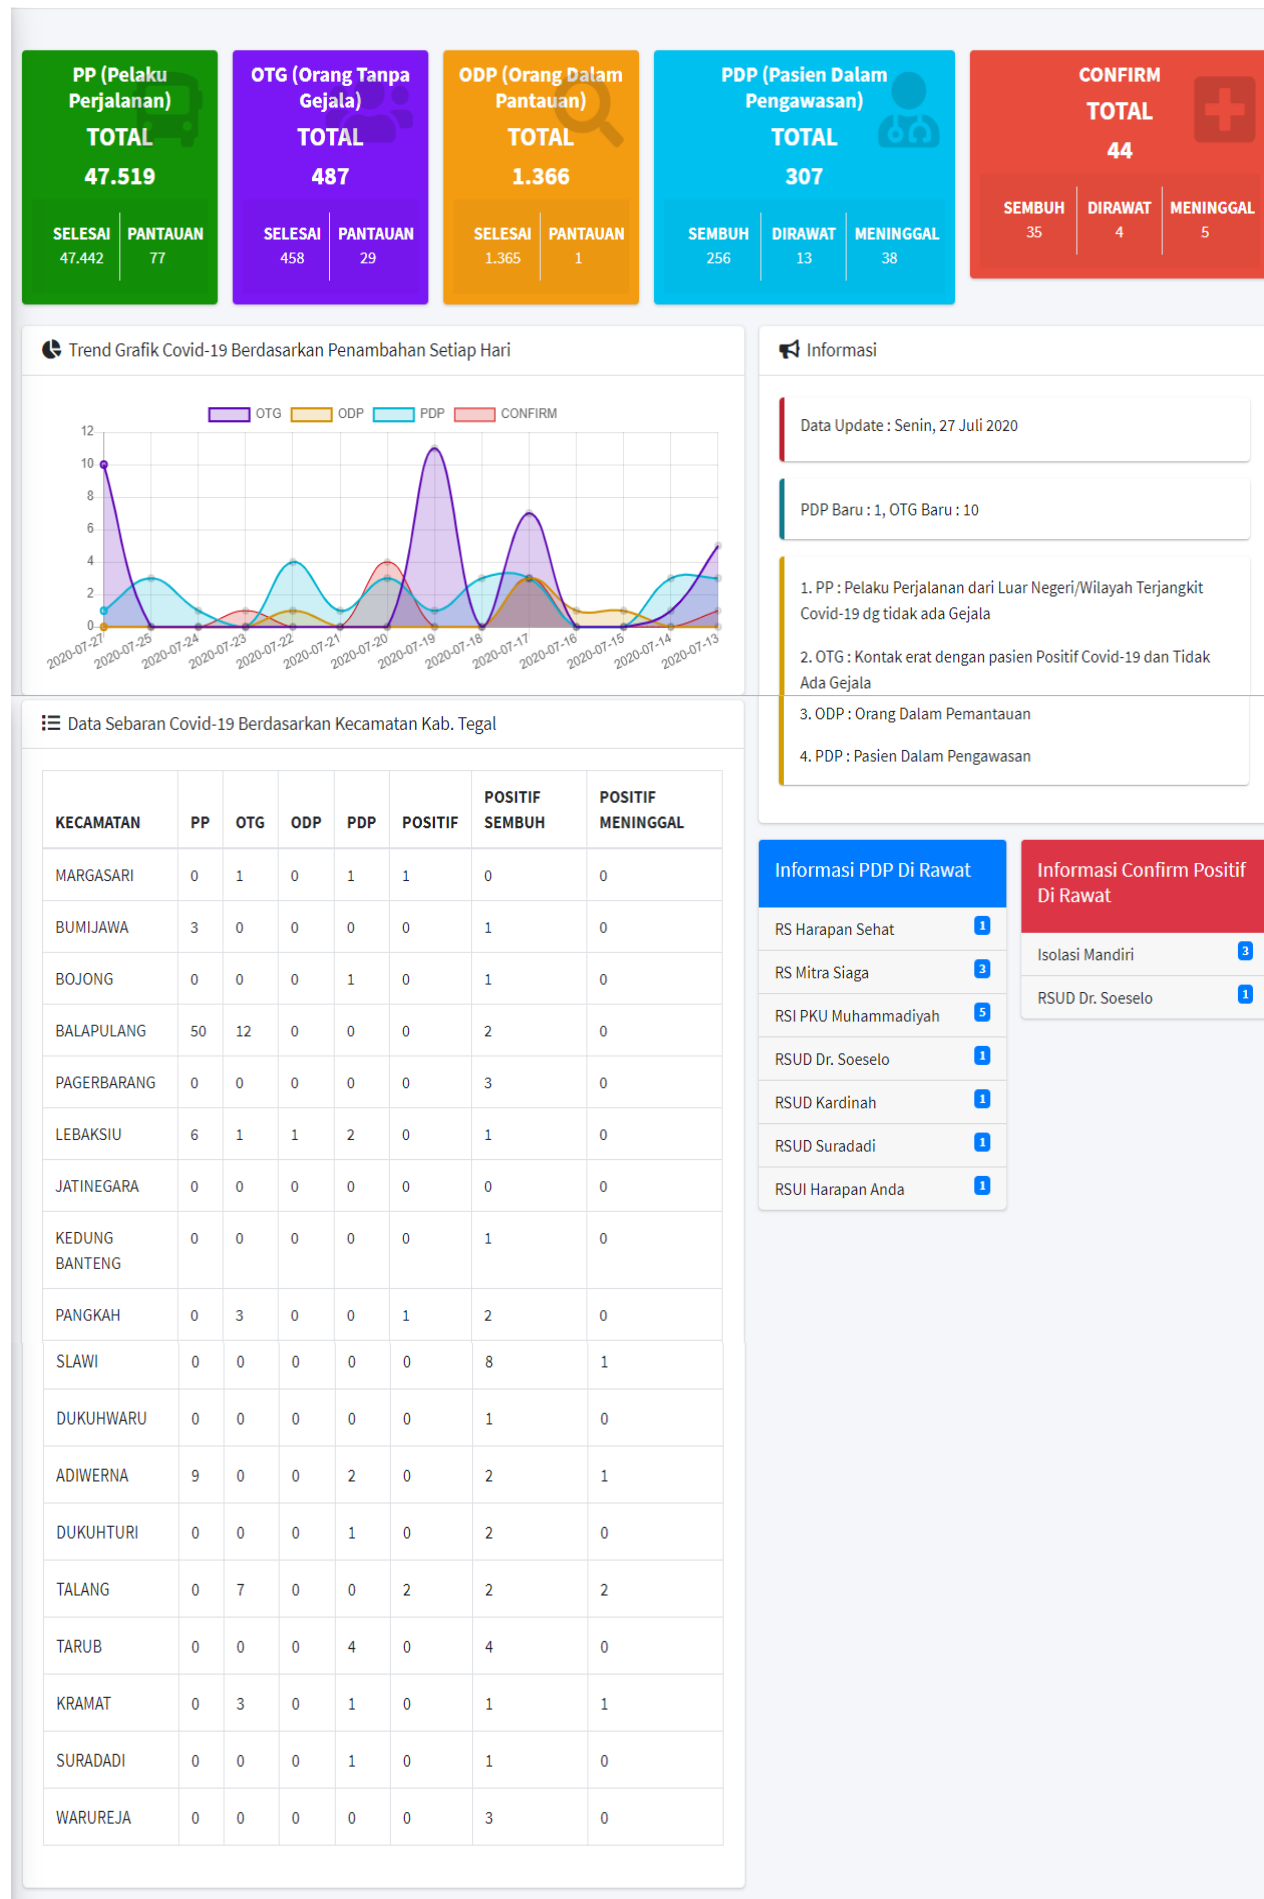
PP (Pelaku Perjalanan)
TOTAL
47.519
SELESAI 47.442 | PANTAUAN 77

OTG (Orang Tanpa Gejala)
TOTAL
487
SELESAI 458 | PANTAUAN 29

ODP (Orang Dalam Pantauan)
TOTAL
1.366
SELESAI 1.365 | PANTAUAN 1

PDP (Pasien Dalam Pengawasan)
TOTAL
307
SEMBUH 256 | DIRAWAT 13 | MENINGGAL 38

CONFIRM
TOTAL
44
SEMBUH 35 | DIRAWAT 4 | MENINGGAL 5

Trend Grafik Covid-19 Berdasarkan Penambahan Setiap Hari

OTG ODP PDP CONFIRM

12 10 8 6 4 2 0

2020-07-27 2020-07-25 2020-07-24 2020-07-23 2020-07-22 2020-07-21 2020-07-20 2020-07-19 2020-07-18 2020-07-17 2020-07-16 2020-07-15 2020-07-14 2020-07-13

Informasi

Data Update : Senin, 27 Juli 2020

PDP Baru : 1, OTG Baru : 10

1. PP : Pelaku Perjalanan dari Luar Negeri/Wilayah Terjangkit Covid-19 dg tidak ada Gejala

2. OTG : Kontak erat dengan pasien Positif Covid-19 dan Tidak Ada Gejala

3. ODP : Orang Dalam Pemantauan

4. PDP : Pasien Dalam Pengawasan

Data Sebaran Covid-19 Berdasarkan Kecamatan Kab. Tegal

| KECAMATAN | PP | OTG | ODP | PDP | POSITIF | POSITIF SEMBUH | POSITIF MENINGGAL |
|---|---|---|---|---|---|---|---|
| MARGASARI | 0 | 1 | 0 | 1 | 1 | 0 | 0 |
| BUMIJAWA | 3 | 0 | 0 | 0 | 0 | 1 | 0 |
| BOJONG | 0 | 0 | 0 | 1 | 0 | 1 | 0 |
| BALAPULANG | 50 | 12 | 0 | 0 | 0 | 2 | 0 |
| PAGERBARANG | 0 | 0 | 0 | 0 | 0 | 3 | 0 |
| LEBAKSIU | 6 | 1 | 1 | 2 | 0 | 1 | 0 |
| JATINEGARA | 0 | 0 | 0 | 0 | 0 | 0 | 0 |
| KEDUNG BANTENG | 0 | 0 | 0 | 0 | 0 | 1 | 0 |
| PANGKAH | 0 | 3 | 0 | 0 | 1 | 2 | 0 |
| SLAWI | 0 | 0 | 0 | 0 | 0 | 8 | 1 |
| DUKUHWARU | 0 | 0 | 0 | 0 | 0 | 1 | 0 |
| ADIWERNA | 9 | 0 | 0 | 2 | 0 | 2 | 1 |
| DUKUHTURI | 0 | 0 | 0 | 1 | 0 | 2 | 0 |
| TALANG | 0 | 7 | 0 | 0 | 2 | 2 | 2 |
| TARUB | 0 | 0 | 0 | 4 | 0 | 4 | 0 |
| KRAMAT | 0 | 3 | 0 | 1 | 0 | 1 | 1 |
| SURADADI | 0 | 0 | 0 | 1 | 0 | 1 | 0 |
| WARUREJA | 0 | 0 | 0 | 0 | 0 | 3 | 0 |

Informasi PDP Di Rawat
RS Harapan Sehat 1
RS Mitra Siaga 3
RSI PKU Muhammadiyah 5
RSUD Dr. Soeselo 1
RSUD Kardinah 1
RSUD Suradadi 1
RSUI Harapan Anda 1

Informasi Confirm Positif Di Rawat
Isolasi Mandiri 3
RSUD Dr. Soeselo 1